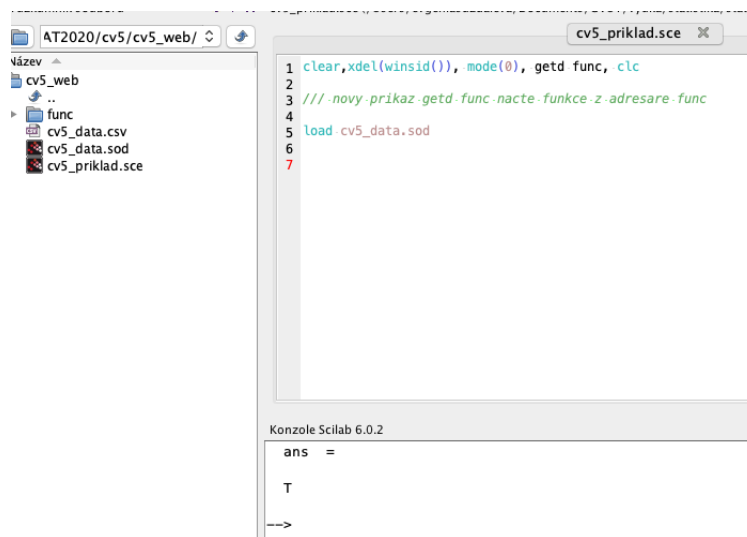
AT2020/cv5/cv5_web/

Název

cv5_web

..

func

cv5_data.csv

cv5_data.sod

cv5_priklad.sce

cv5_priklad.sce

1 clear,xdel(winsid()), mode(0), getd func, clc
2
3 /// novy prikaz getd func nacte funkce z adresare func
4
5 load cv5_data.sod
6
7

Konzole Scilab 6.0.2

ans =

T

-->